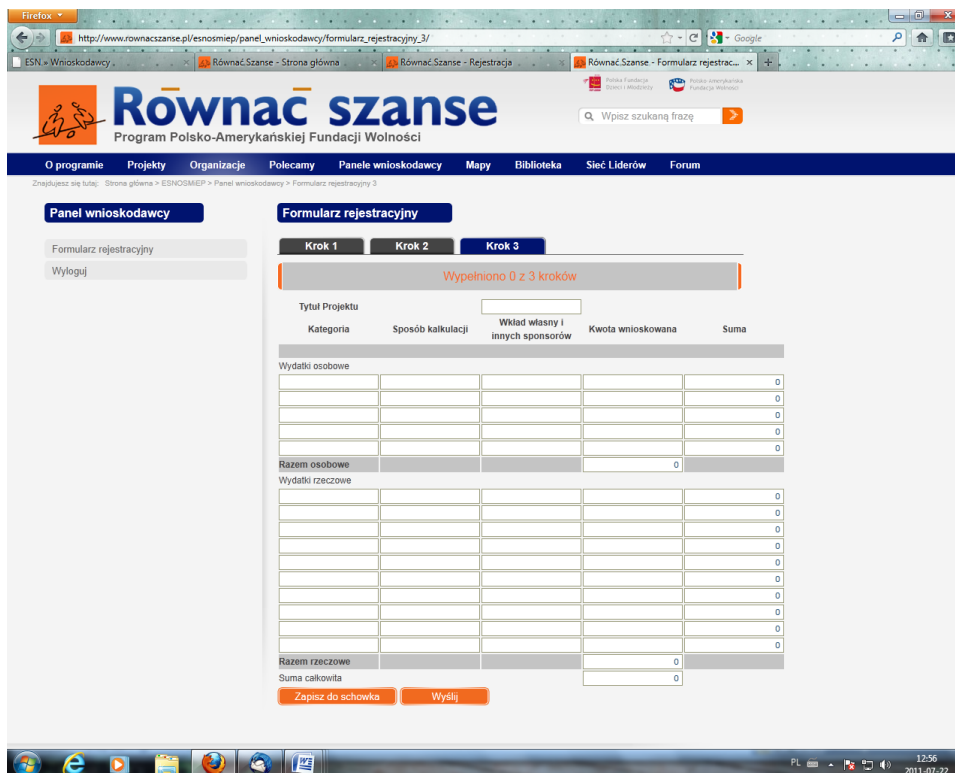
Firefox

http://www.rownacszanse.pl/esnosmiep/panel_wnioskodawcy/formularz_rejestracyjny_3/

Google

ESN » Wnioskodawcy

Równać Szanse - Strona główna

Równać Szanse - Rejestracja

Równać Szanse - Formularz rejestrac...

Równać szanse
Program Polsko-Amerykańskiej Fundacji Wolności

Polska Fundacja Dzieci i Młodzieży

Polsko-Amerykańska Fundacja Wolności

Wpisz szukaną frazę

O programie Projekty Organizacje Polecamy Panele wnioskodawcy Mapy Biblioteka Sieć Liderów Forum

Znajdujesz się tutaj: Strona główna > ESNOSMIEP > Panel wnioskodawcy > Formularz rejestracyjny 3

Panel wnioskodawcy

Formularz rejestracyjny

Wyloguj

Formularz rejestracyjny

Krok 1 Krok 2 Krok 3

Wypełniono 0 z 3 kroków

Tytuł Projektu

| Kategoria | Sposób kalkulacji | Wkład własny i innych sponsorów | Kwota wnioskowana | Suma |
|---|---|---|---|---|
| Wydatki osobowe | | | | |
| | | | | 0 |
| | | | | 0 |
| | | | | 0 |
| | | | | 0 |
| | | | | 0 |
| Razem osobowe | | | 0 | |
| Wydatki rzeczowe | | | | |
| | | | | 0 |
| | | | | 0 |
| | | | | 0 |
| | | | | 0 |
| | | | | 0 |
| | | | | 0 |
| | | | | 0 |
| | | | | 0 |
| | | | | 0 |
| | | | | 0 |
| Razem rzeczowe | | | 0 | |
| Suma całkowita | | | 0 | |

Zapisz do schowka Wyślij

PL 12:56 2011-07-22